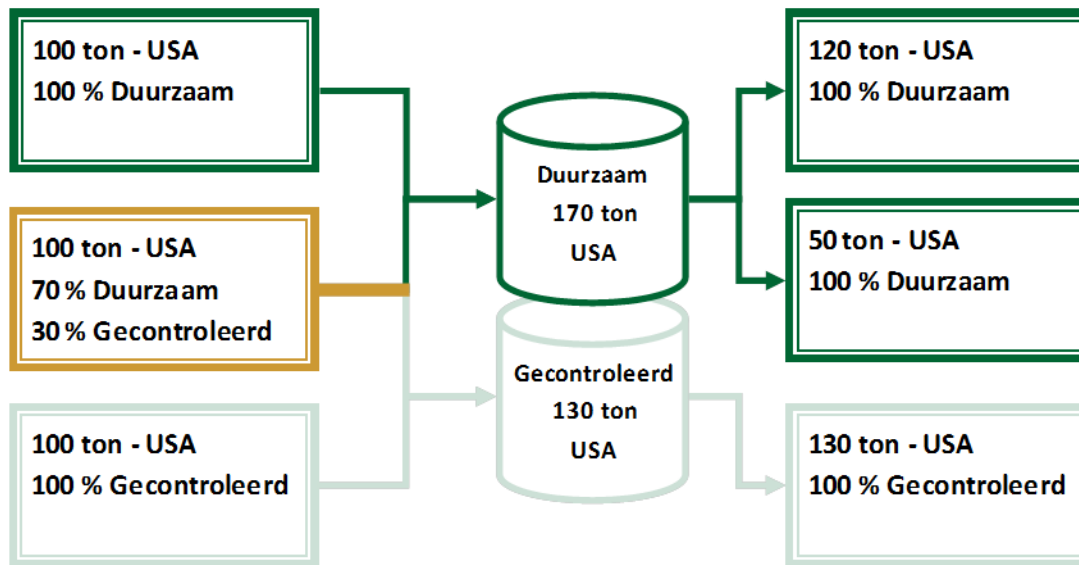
100 ton - USA
100 % Duurzaam

100 ton - USA
70 % Duurzaam
30 % Gecontroleerd

100 ton - USA
100 % Gecontroleerd

Duurzaam
170 ton
USA

Gecontroleerd
130 ton
USA

120 ton - USA
100 % Duurzaam

50 ton - USA
100 % Duurzaam

130 ton - USA
100 % Gecontroleerd